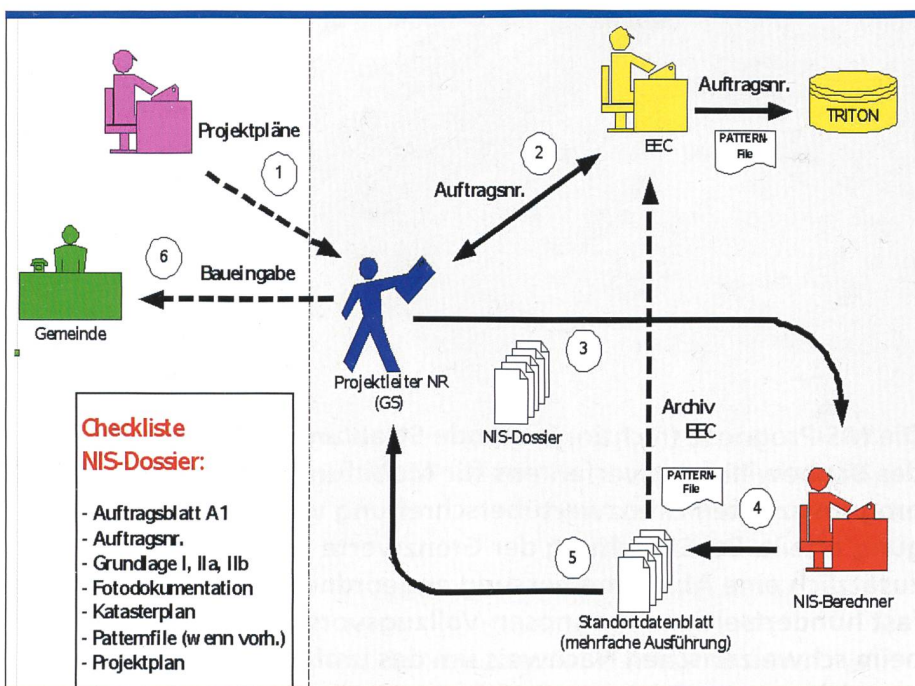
Projektpläne

1

Auftragsnr.

TRITON

PATTERN-File

EEC

2

Auftragsnr.

6

Baueingabe

Gemeinde

3

Projektleiter NR (GS)

NIS-Dossier

Archiv EEC

PATTERN-File

4

5

Standortdatenblatt (mehrfache Ausführung)

NIS-Berechner

Checkliste NIS-Dossier:

- Auftragsblatt A1
- Auftragsnr.
- Grundlage I, IIa, IIb
- Fotodokumentation
- Katasterplan
- Patternfile (wenn vorh.)
- Projektplan